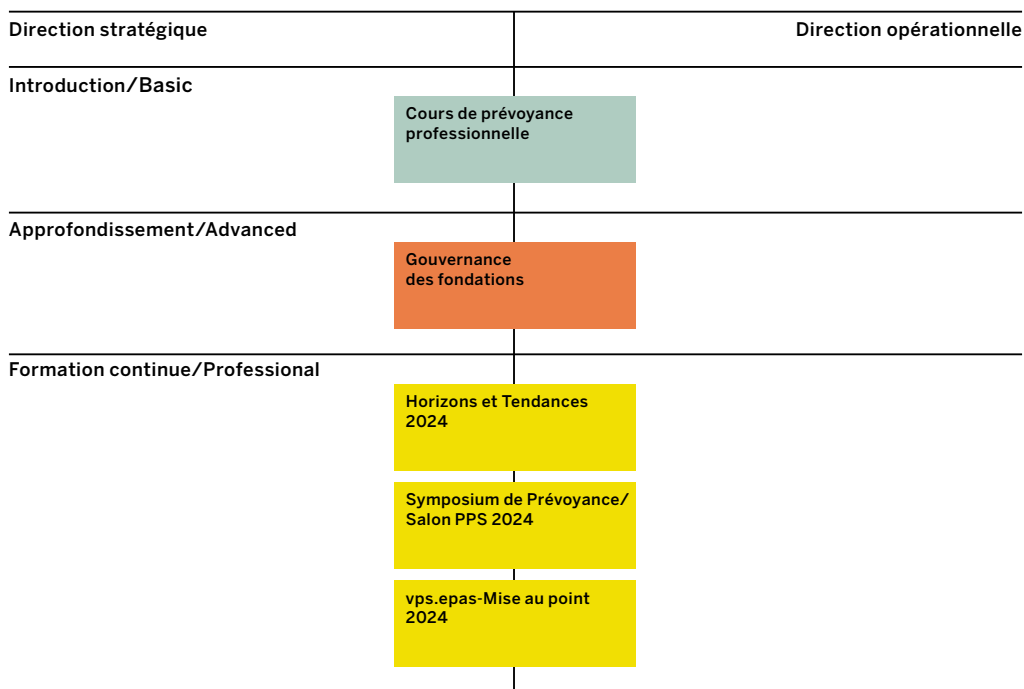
Direction stratégique

Direction opérationnelle

Introduction/Basic

Cours de prévoyance professionnelle

Approfondissement/Advanced

Gouvernance des fondations

Formation continue/Professional

Horizons et Tendances 2024

Symposium de Prévoyance/ Salon PPS 2024

vps.epas-Mise au point 2024